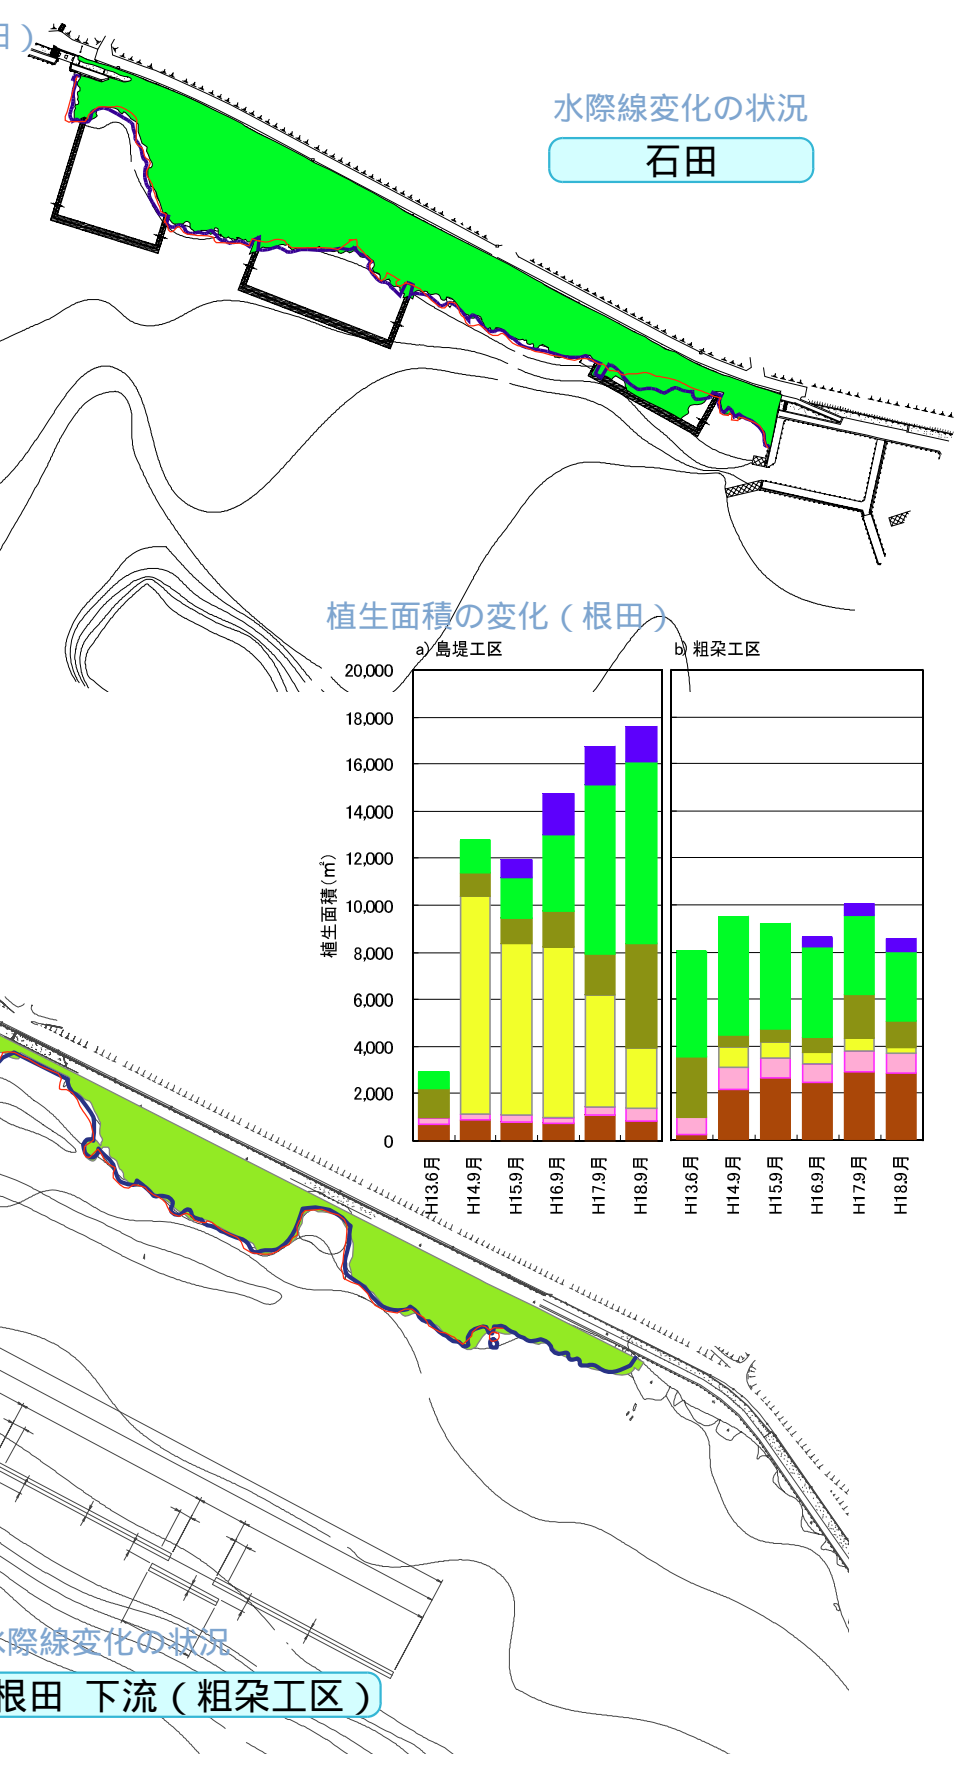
田）

水際線変化の状況

石田

植生面積の変化（根田）

a) 島堤工区

b) 粗朶工区

植生面積（m²）

20,000
18,000
16,000
14,000
12,000
10,000
8,000
6,000
4,000
2,000
0

H13.6月
H14.9月
H15.9月
H16.9月
H17.9月
H18.9月

H13.6月
H14.9月
H15.9月
H16.9月
H17.9月
H18.9月

水際線変化の状況

根田　下流（粗朶工区）